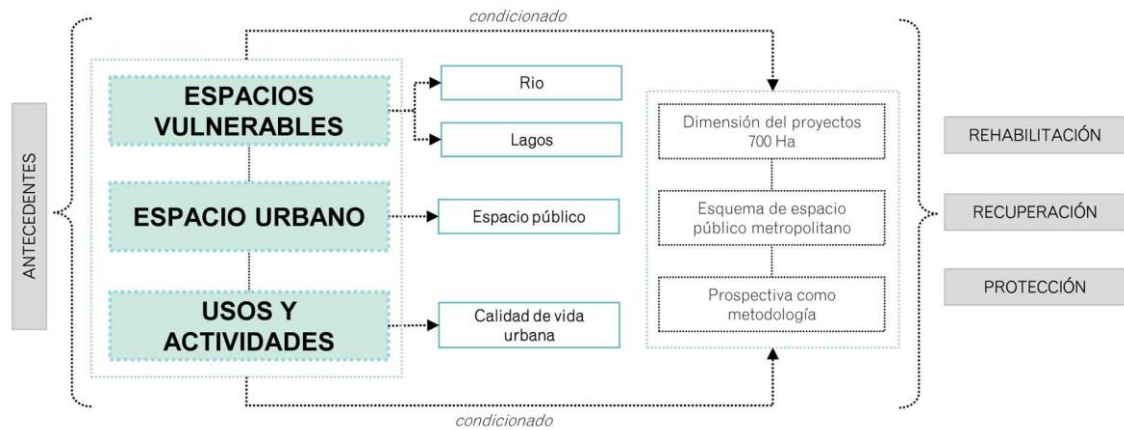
condicionado

ANTECEDENTES

ESPACIOS VULNERABLES

Rio

Lagos

ESPACIO URBANO

Espacio público

USOS Y ACTIVIDADES

Calidad de vida urbana

Dimensión del proyectos 700 Ha

Esquema de espacio público metropolitano

Prospectiva como metodología

REHABILITACIÓN

RECUPERACIÓN

PROTECCIÓN

condicionado